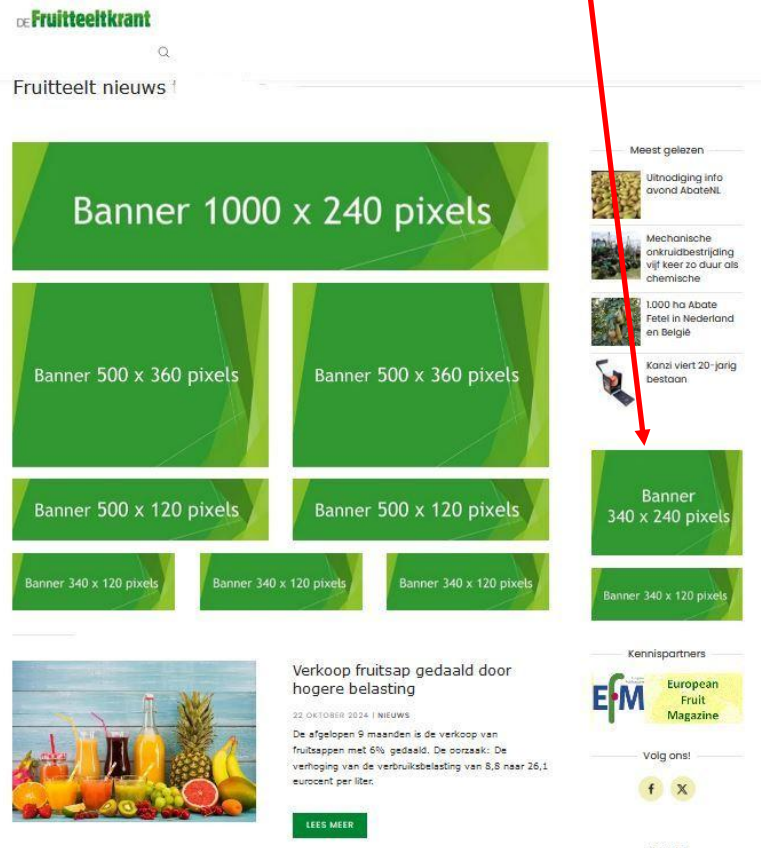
DE Fruitteeltkrant

Fruitteelt nieuws

Banner 1000 x 240 pixels

Banner 500 x 360 pixels

Banner 500 x 360 pixels

Banner 500 x 120 pixels

Banner 500 x 120 pixels

Banner 340 x 120 pixels

Banner 340 x 120 pixels

Banner 340 x 120 pixels

Verkoop fruitsap gedaald door hogere belasting

22 OKTOBER 2024 | NIEUWS

De afgelopen 9 maanden is de verkoop van fruitsappen met 6% gedaald. De oorzaak: De verhoging van de verbruiksbelasting van 8,8 naar 26,1 eurocent per liter.

LEES MEER

Meest gelezen

Uitnodiging info avond AbateNL

Mechanische onkruidbestrijding vijf keer zo duur als chemische

1.000 ha Abate Fetel in Nederland en België

Kanzi viert 20-jarig bestaan

Banner 340 x 240 pixels

Banner 340 x 120 pixels

Kennispartners

EFM European Fruit Magazine

Volg ons!

f X